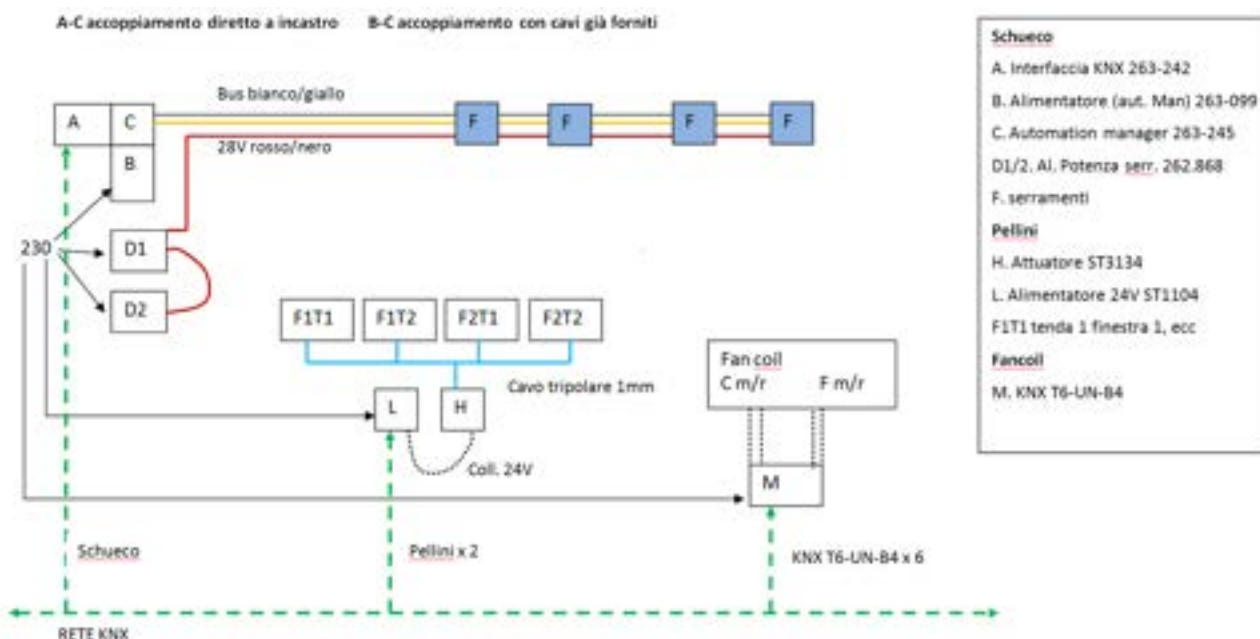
A-C accoppiamento diretto a incastro    B-C accoppiamento con cavi già forniti

Bus bianco/giallo

28V rosso/nero

A
C
B
F
F
F
F

230

D1
D2

F1T1
F1T2
F2T1
F2T2

Cavo tripolare 1mm

L
H

Coll. 24V

Fan coil
C m/r
F m/r

M

Schueco

Pellini x 2

KNX T6-UN-B4 x 6

RETE KNX

Schueco
A. Interfaccia KNX 263-242
B. Alimentatore (aut. Man) 263-099
C. Automation manager 263-245
D1/2. Al. Potenza serr. 262.868
F. serramenti
Pellini
H. Attuatore ST3134
L. Alimentatore 24V ST1104
F1T1 tenda 1 finestra 1, ecc
Fancoil
M. KNX T6-UN-B4